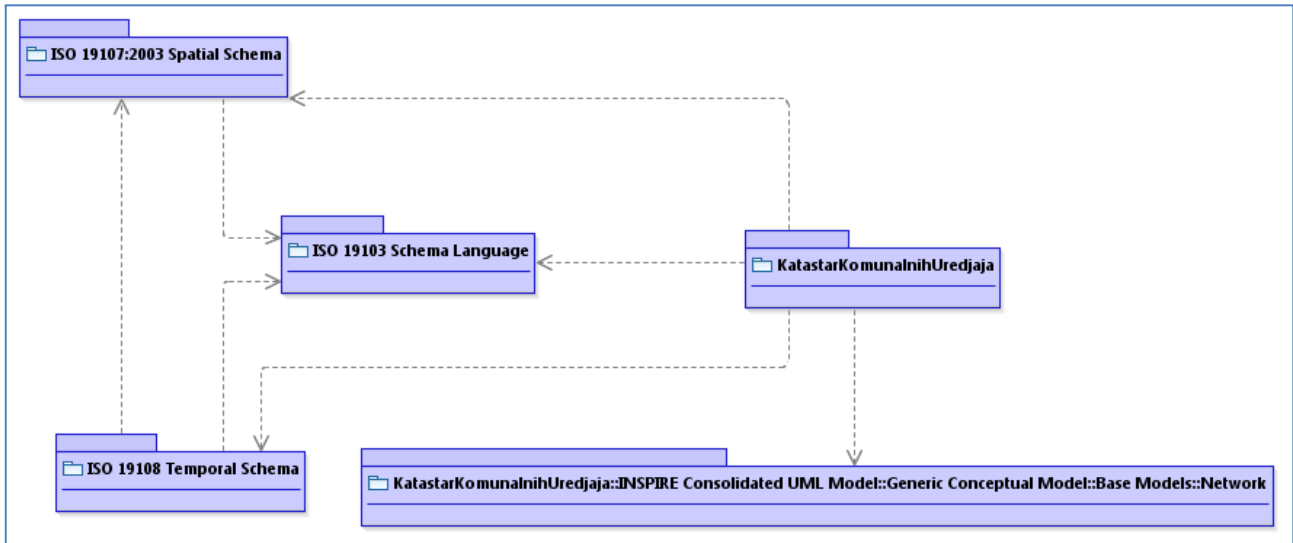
ISO 19107:2003 Spatial Schema

ISO 19103 Schema Language

KatastarKomunalnihUredjaja

ISO 19108 Temporal Schema

KatastarKomunalnihUredjaja::INSPIRE Consolidated UML Model::Generic Conceptual Model::Base Models::Network